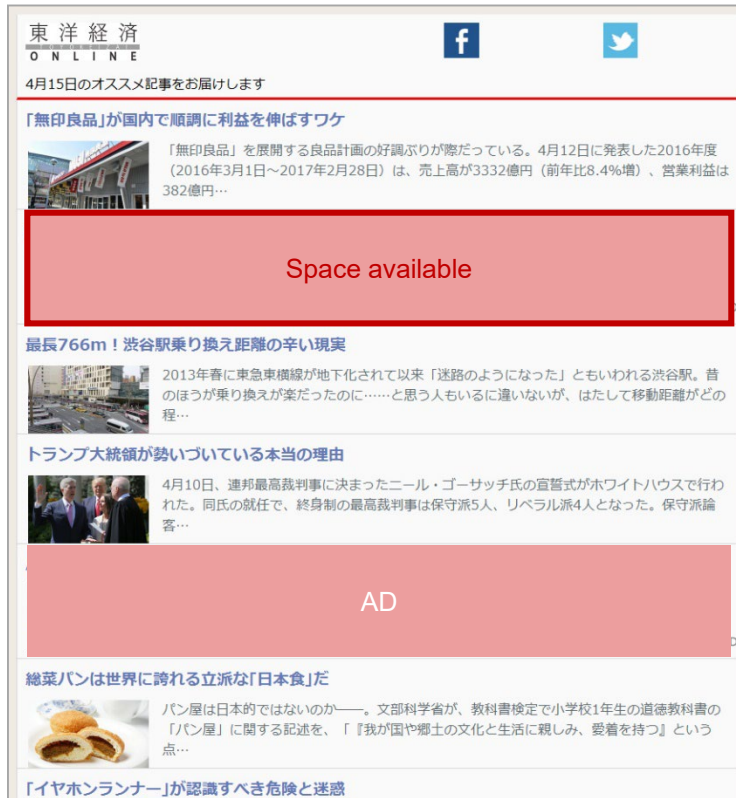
東洋経済
ONLINE

4月15日のオススメ記事をお届けします

「無印良品」が国内で順調に利益を伸ばすワケ

「無印良品」を展開する良品計画の好調ぶりが際だっている。4月12日に発表した2016年度（2016年3月1日〜2017年2月28日）は、売上高が3332億円（前年比8.4%増）、営業利益は382億円…

Space available

最長766m！渋谷駅乗り換え距離の辛い現実

2013年春に東急東横線が地下化されて以来「迷路のようになった」ともいわれる渋谷駅。昔のほうが乗り換えが楽だったのに……と思う人もいるに違いないが、はたして移動距離がどの程…

トランプ大統領が勢いづいている本当の理由

4月10日、連邦最高裁判事に決まったニール・ゴーサッチ氏の宣誓式がホワイトハウスで行われた。同氏の就任で、終身制の最高裁判事は保守派5人、リベラル派4人となった。保守派論客…

AD

総菜パンは世界に誇れる立派な「日本食」だ

パン屋は日本的ではないのか――。文部科学省が、教科書検定で小学校1年生の道徳教科書の「パン屋」に関する記述を、「『我が国や郷土の文化と生活に親しみ、愛着を持つ』という点…

「イヤホンランナー」が認識すべき危険と迷惑